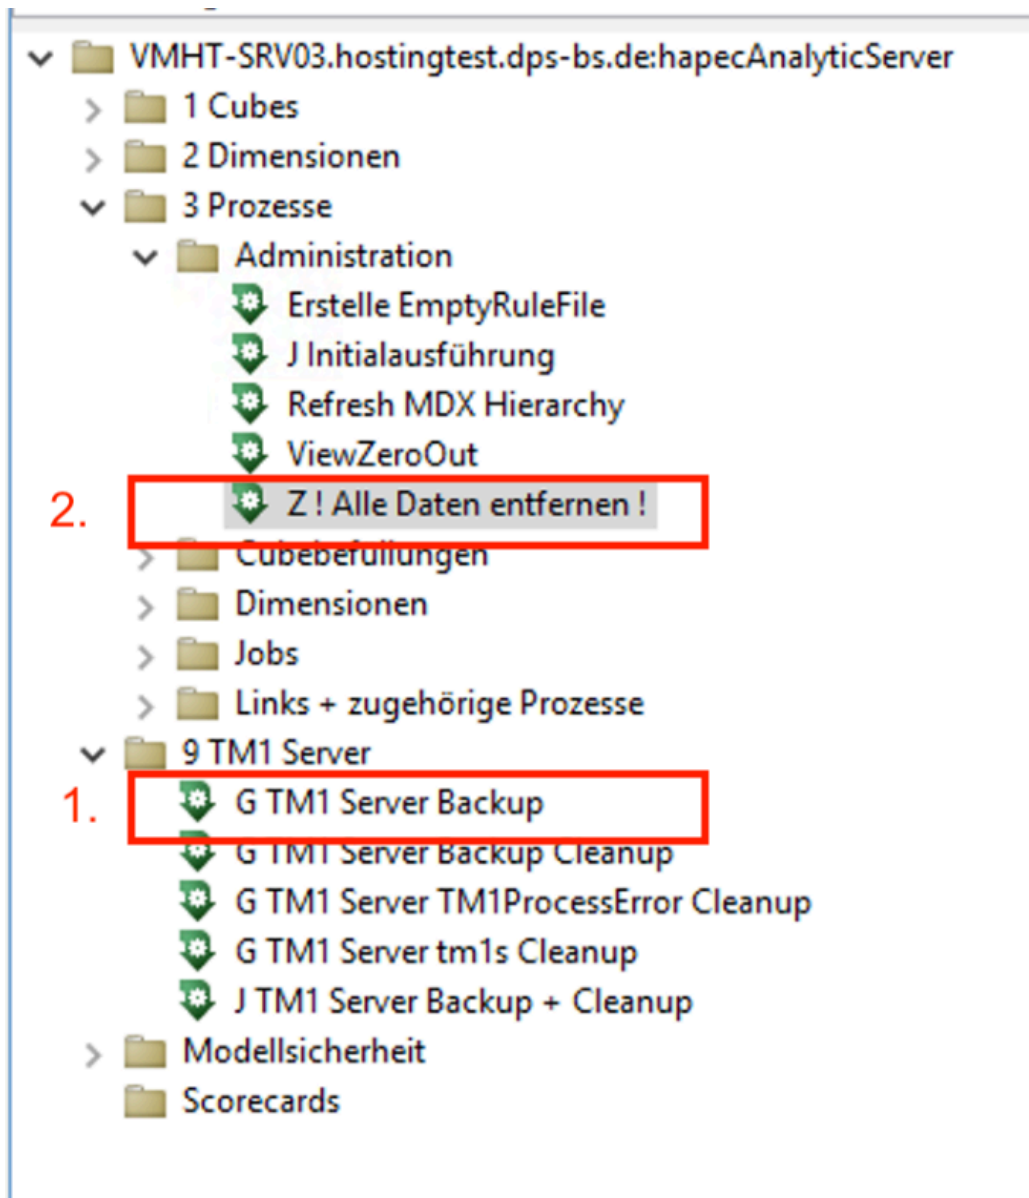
VMHT-SRV03.hostingtest.dps-bs.de:hapecAnalyticServer
1 Cubes
2 Dimensionen
3 Prozesse
Administration
Erstelle EmptyRuleFile
J Initialausführung
Refresh MDX Hierarchy
ViewZeroOut
2.
Z ! Alle Daten entfernen !
Cubebefüllungen
Dimensionen
Jobs
Links + zugehörige Prozesse
9 TM1 Server
1.
G TM1 Server Backup
G TM1 Server Backup Cleanup
G TM1 Server TM1ProcessError Cleanup
G TM1 Server tm1s Cleanup
J TM1 Server Backup + Cleanup
Modellsicherheit
Scorecards